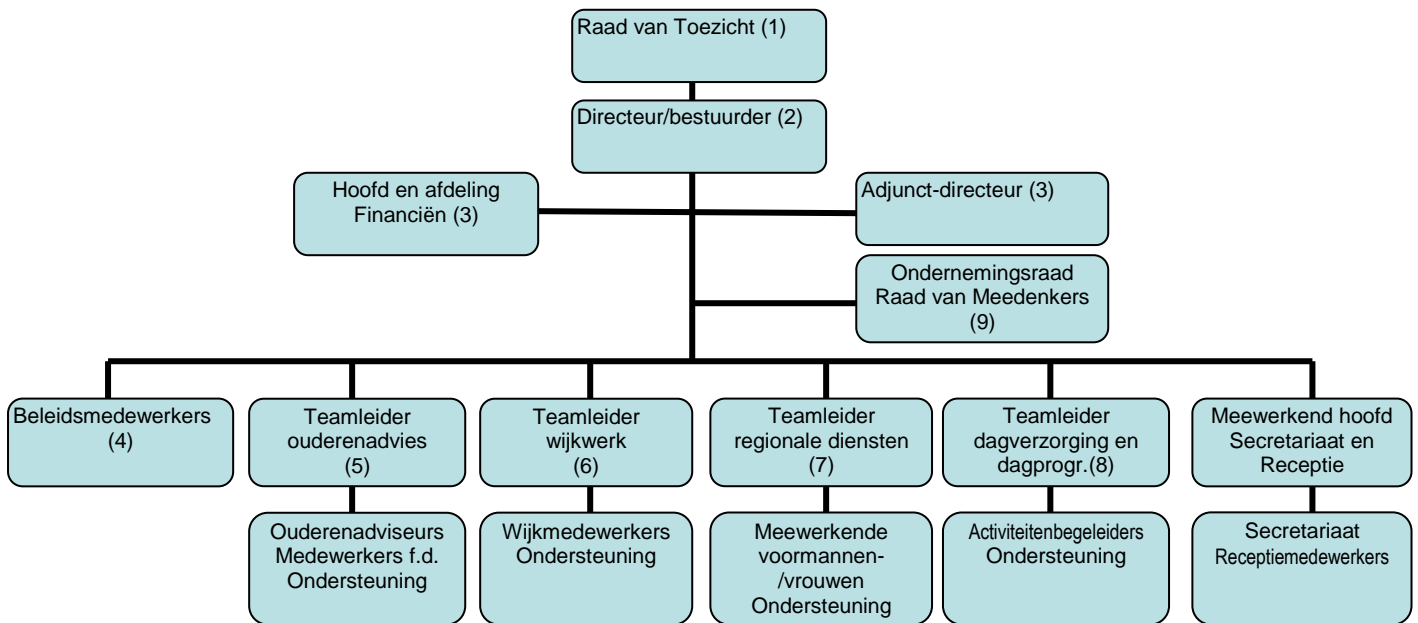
Raad van Toezicht (1)

Directeur/bestuurder (2)

Hoofd en afdeling Financiën (3)

Adjunct-directeur (3)

Ondernemingsraad
Raad van Meedenkers
(9)

Beleidsmedewerkers (4)

Teamleider ouderenadvies (5)

Ouderenadviseurs
Medewerkers f.d.
Ondersteuning

Teamleider wijkwerk (6)

Wijkmedewerkers
Ondersteuning

Teamleider regionale diensten (7)

Meewerkende voormannen-/vrouwen
Ondersteuning

Teamleider dagverzorging en dagprogr.(8)

Activiteitenbegeleiders
Ondersteuning

Meewerkend hoofd Secretariaat en Receptie

Secretariaat
Receptiemedewerkers